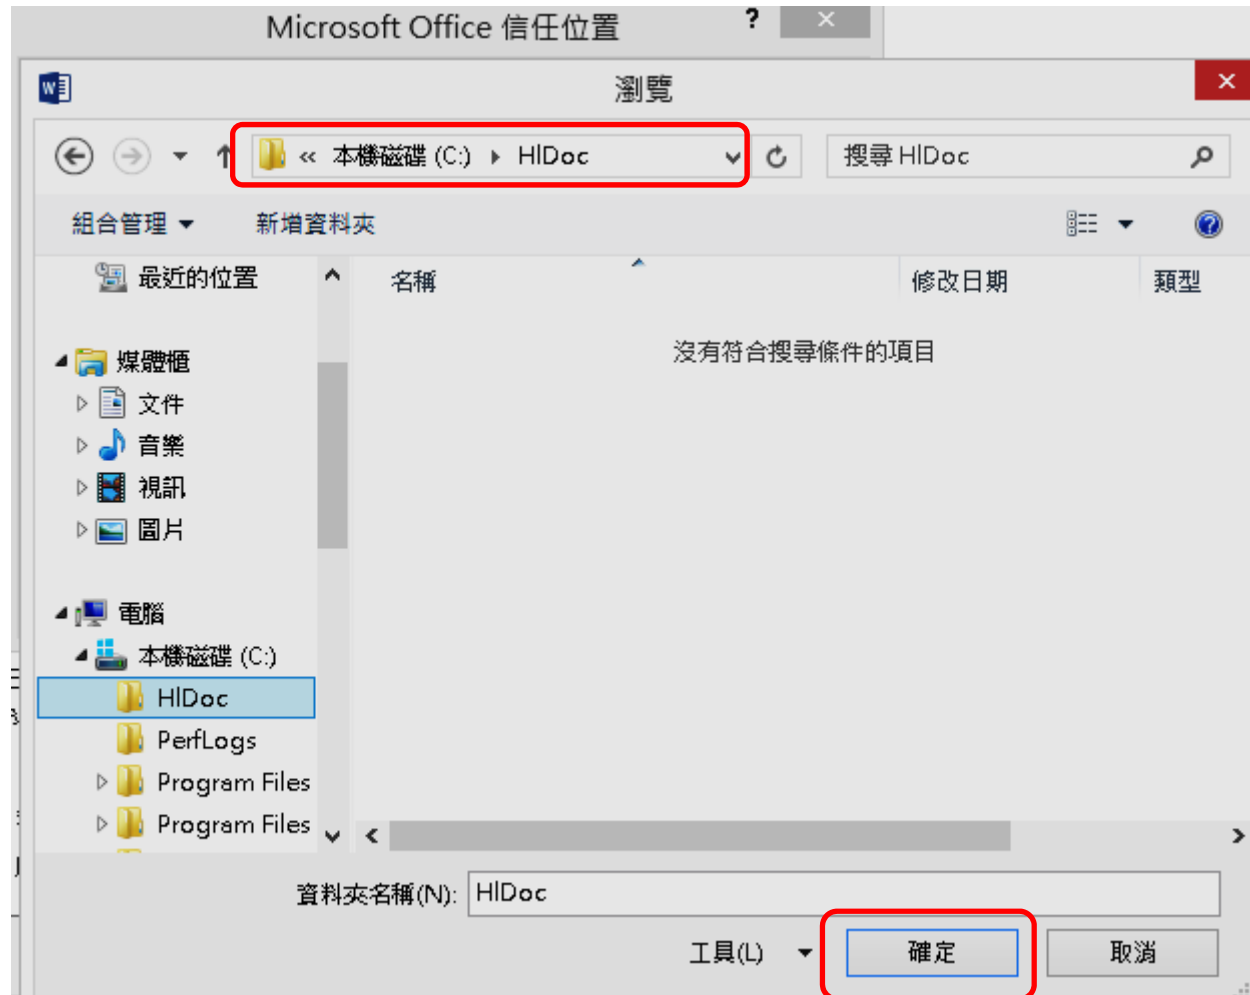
Microsoft Office 信任位置

?

瀏覽

« 本機磁碟 (C:) ▸ HlDoc

搜尋 HlDoc

組合管理 ▾ 新增資料夾

最近的位置

媒體櫃
文件
音樂
視訊
圖片

電腦
本機磁碟 (C:)
HlDoc
PerfLogs
Program Files
Program Files

名稱 修改日期 類型

沒有符合搜尋條件的項目

資料夾名稱(N): HlDoc

工具(L) ▾ 確定 取消